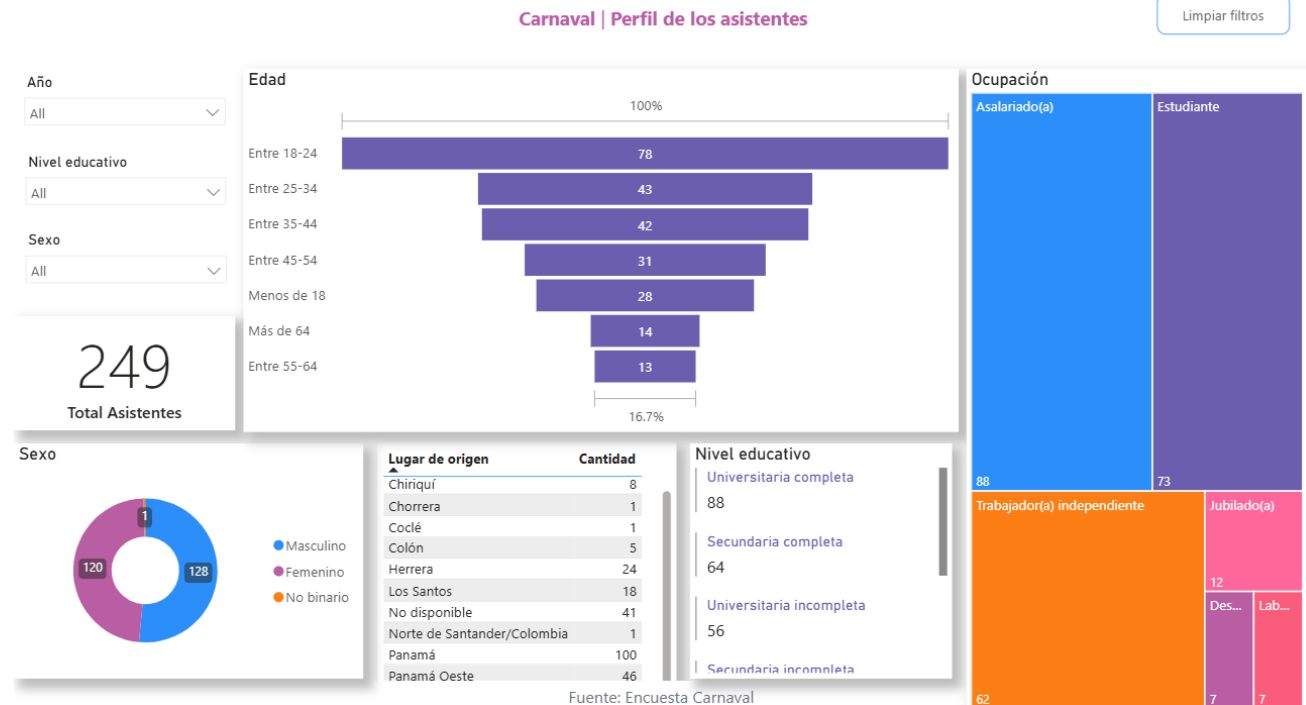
Carnaval | Perfil de los asistentes

Limpiar filtros

Año
All

Nivel educativo
All

Sexo
All

249
Total Asistentes

Edad

100%

Entre 18-24 78
Entre 25-34 43
Entre 35-44 42
Entre 45-54 31
Menos de 18 28
Más de 64 14
Entre 55-64 13

16.7%

Ocupación

Asalariado(a) 88
Estudiante 73
Trabajador(a) independiente 62
Jubilado(a) 12
Des... 7
Lab... 7

Sexo

1
120
128

Masculino
Femenino
No binario

| Lugar de origen | Cantidad |
|---|---|
| Chiriquí | 8 |
| Chorrera | 1 |
| Coclé | 1 |
| Colón | 5 |
| Herrera | 24 |
| Los Santos | 18 |
| No disponible | 41 |
| Norte de Santander/Colombia | 1 |
| Panamá | 100 |
| Panamá Oeste | 46 |

Nivel educativo

Universitaria completa
88

Secundaria completa
64

Universitaria incompleta
56

Secundaria incompleta

Fuente: Encuesta Carnaval